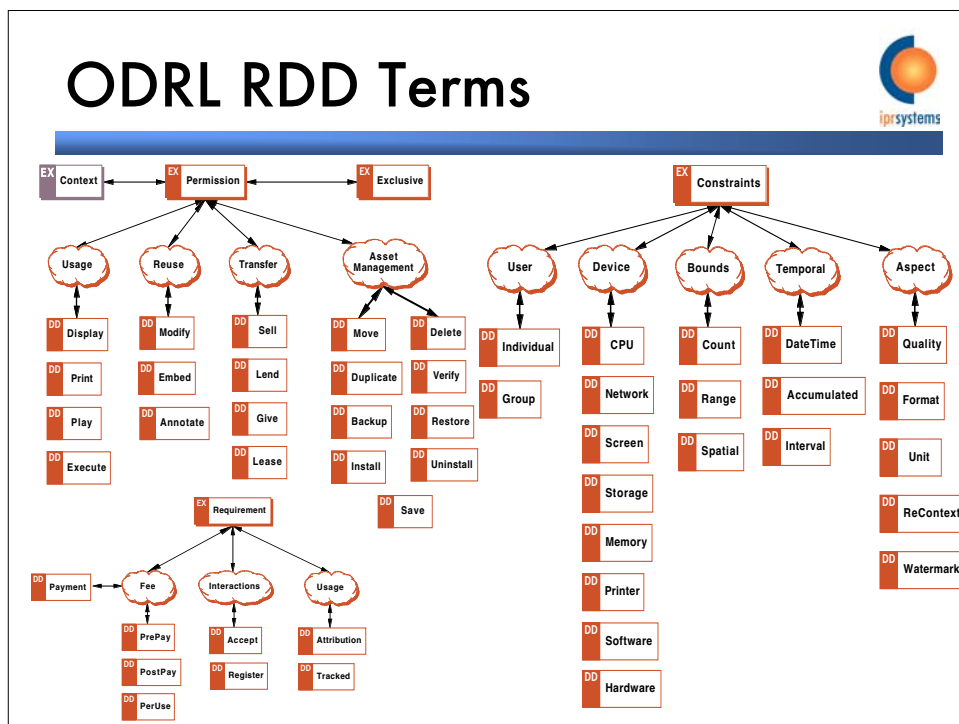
ODRL RDD Terms

iprsystems

EX Context

EX Permission

EX Exclusive

Usage

Reuse

Transfer

Asset Management

DD Display

DD Print

DD Play

DD Execute

DD Modify

DD Embed

DD Annotate

DD Sell

DD Lend

DD Give

DD Lease

DD Move

DD Duplicate

DD Backup

DD Install

DD Delete

DD Verify

DD Restore

DD Uninstall

DD Save

EX Requirement

DD Payment

Fee

Interactions

Usage

DD PrePay

DD PostPay

DD PerUse

DD Accept

DD Register

DD Attribution

DD Tracked

EX Constraints

User

Device

Bounds

Temporal

Aspect

DD Individual

DD Group

DD CPU

DD Network

DD Screen

DD Storage

DD Memory

DD Printer

DD Software

DD Hardware

DD Count

DD Range

DD Spatial

DD DateTime

DD Accumulated

DD Interval

DD Quality

DD Format

DD Unit

DD ReContext

DD Watermark